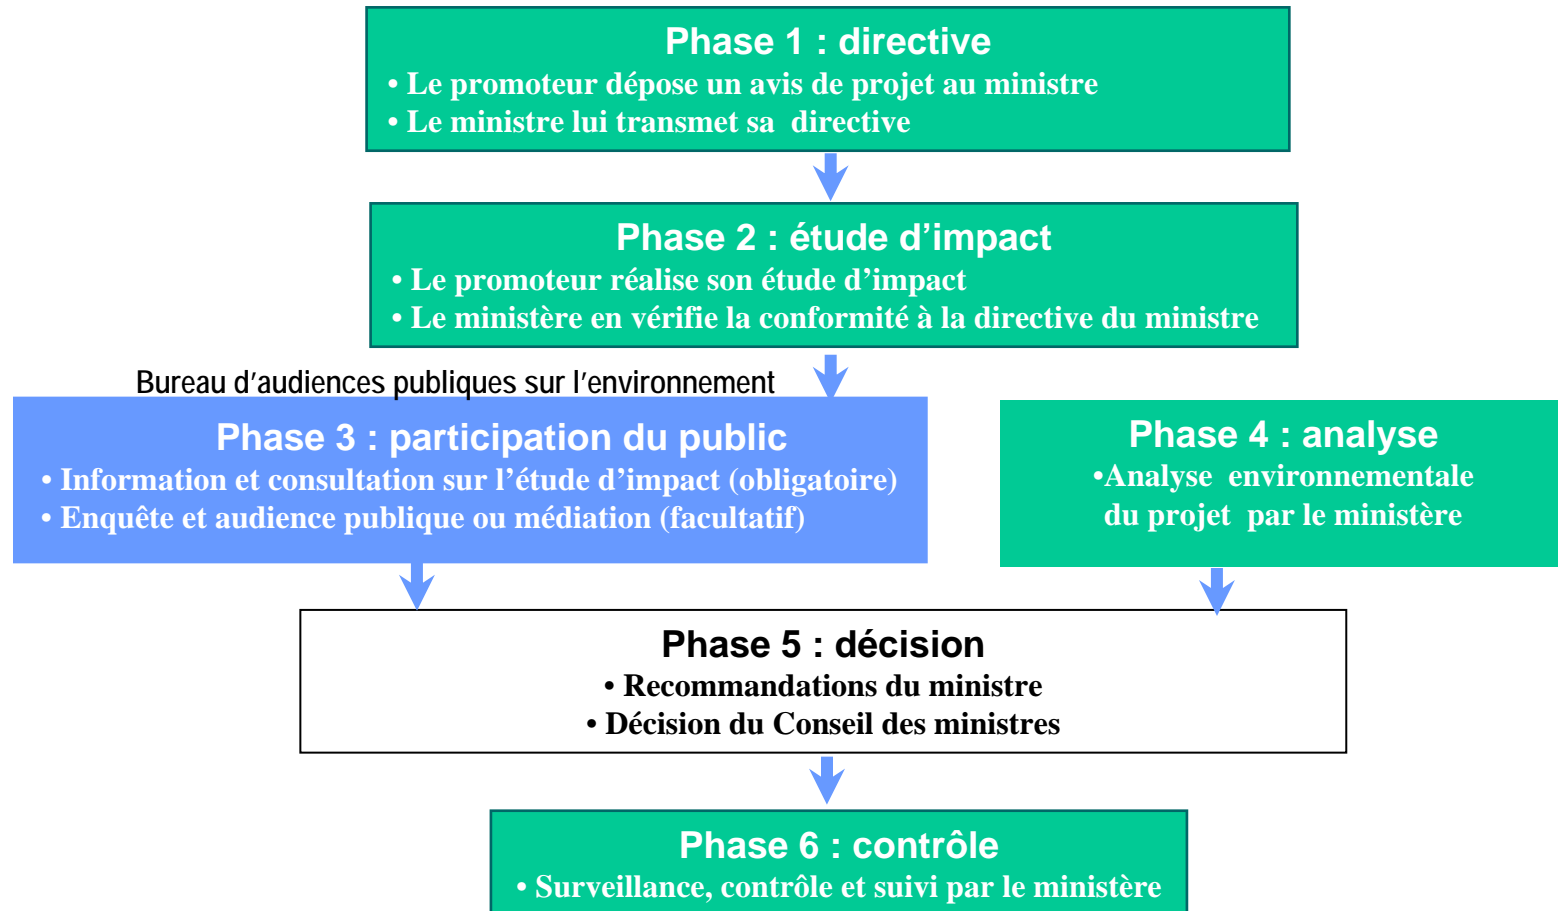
Phase 1 : directive
• Le promoteur dépose un avis de projet au ministre
• Le ministre lui transmet sa directive

Phase 2 : étude d'impact
• Le promoteur réalise son étude d'impact
• Le ministère en vérifie la conformité à la directive du ministre

Bureau d'audiences publiques sur l'environnement

Phase 3 : participation du public
• Information et consultation sur l'étude d'impact (obligatoire)
• Enquête et audience publique ou médiation (facultatif)

Phase 4 : analyse
•Analyse environnementale du projet par le ministère

Phase 5 : décision
• Recommandations du ministre
• Décision du Conseil des ministres

Phase 6 : contrôle
• Surveillance, contrôle et suivi par le ministère